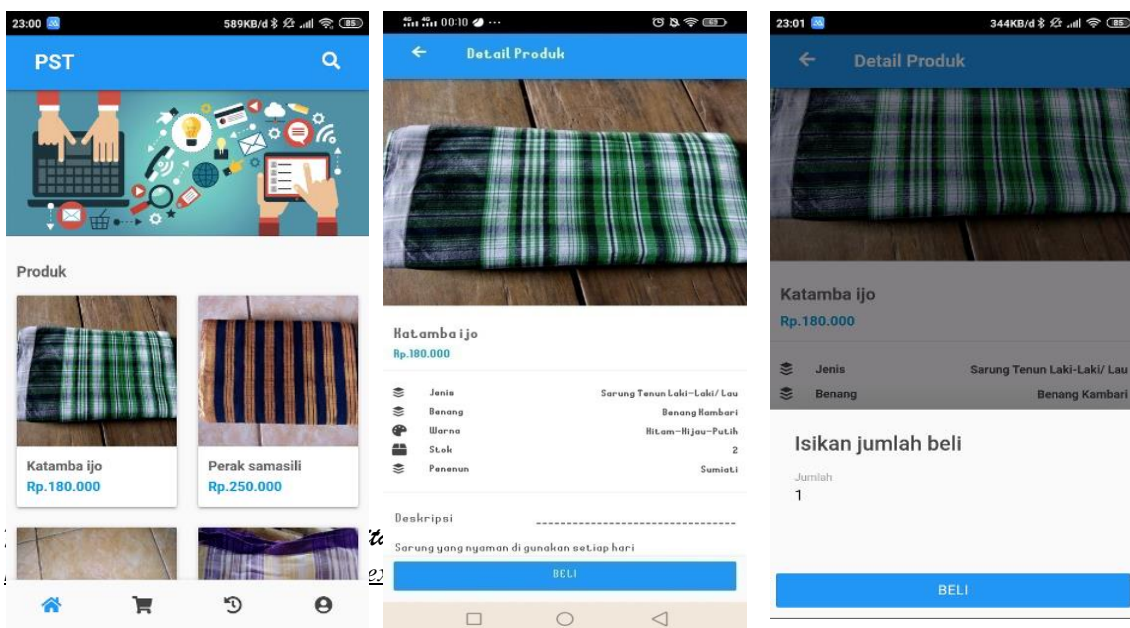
23:00 589KB/d 85

PST

Produk

Katamba ijo
Rp.180.000

Perak samasili
Rp.250.000

00:10

Detail Produk

Katamba ijo
Rp.180.000

Jenis Sarung Tenun Laki-Laki/ Lau
Benang Benang Kambari
Warna Hitam-Hijau-Putih
Stok 2
Penenun Sumiati

Deskripsi

Sarung yang nyaman di gunakan setiap hari

BELI

23:01 344KB/d 85

Detail Produk

Katamba ijo
Rp.180.000

Jenis Sarung Tenun Laki-Laki/ Lau
Benang Benang Kambari

Isikan jumlah beli

Jumlah
1

BELI